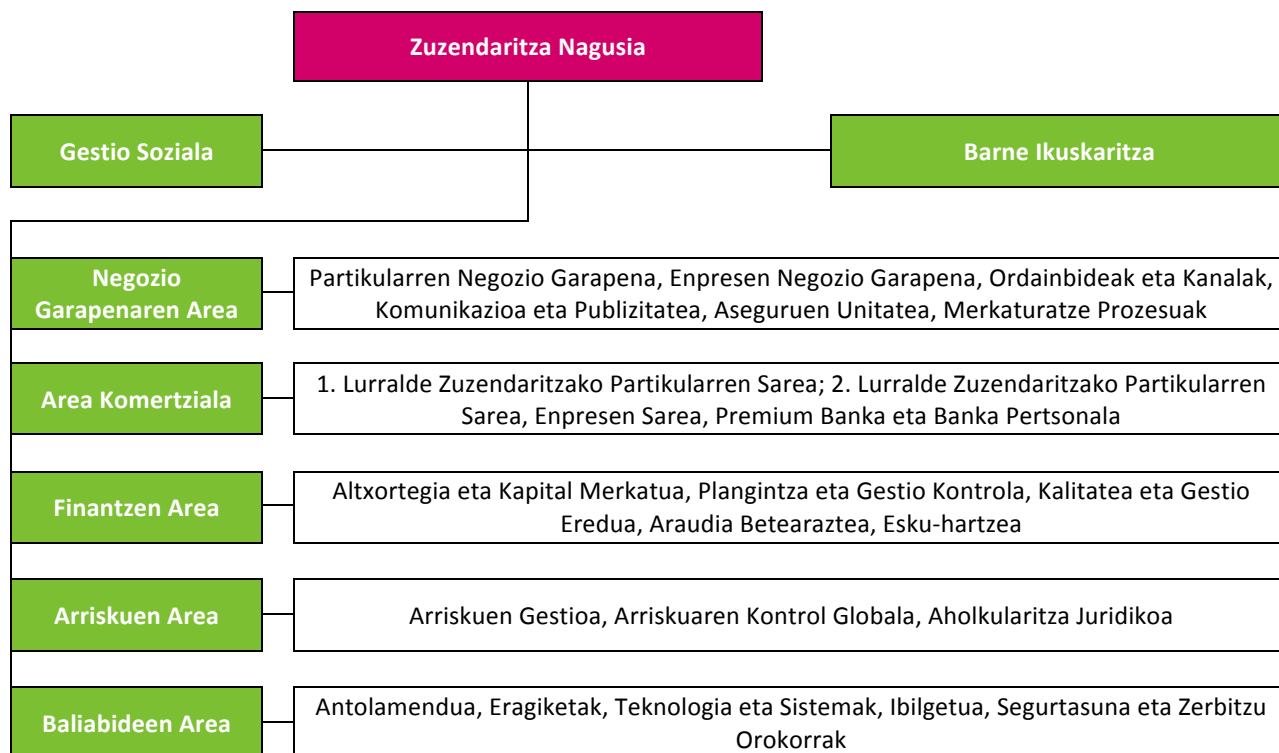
Zuzendaritza Nagusia

Gestio Soziala

Barne Ikuskaritza

Negozio Garapenaren Area

Partikularren Negozio Garapena, Enpresen Negozio Garapena, Ordainbideak eta Kanalak, Komunikazioa eta Publizitatea, Aseguruen Unitatea, Merkaturatze Prozesuak

Area Komertziala

1. Lurralde Zuzendaritzako Partikularren Sarea; 2. Lurralde Zuzendaritzako Partikularren Sarea, Enpresen Sarea, Premium Banka eta Banka Pertsonala

Finantzen Area

Altxortegia eta Kapital Merkatua, Plangintza eta Gestio Kontrola, Kalitatea eta Gestio Eredua, Araudia Betearaztea, Esku-hartzea

Arriskuen Area

Arriskuen Gestioa, Arriskuaren Kontrol Globala, Aholkularitza Juridikoa

Baliabideen Area

Antolamendua, Eragiketak, Teknologia eta Sistemak, Ibilgetua, Segurtasuna eta Zerbitzu Orokorrak